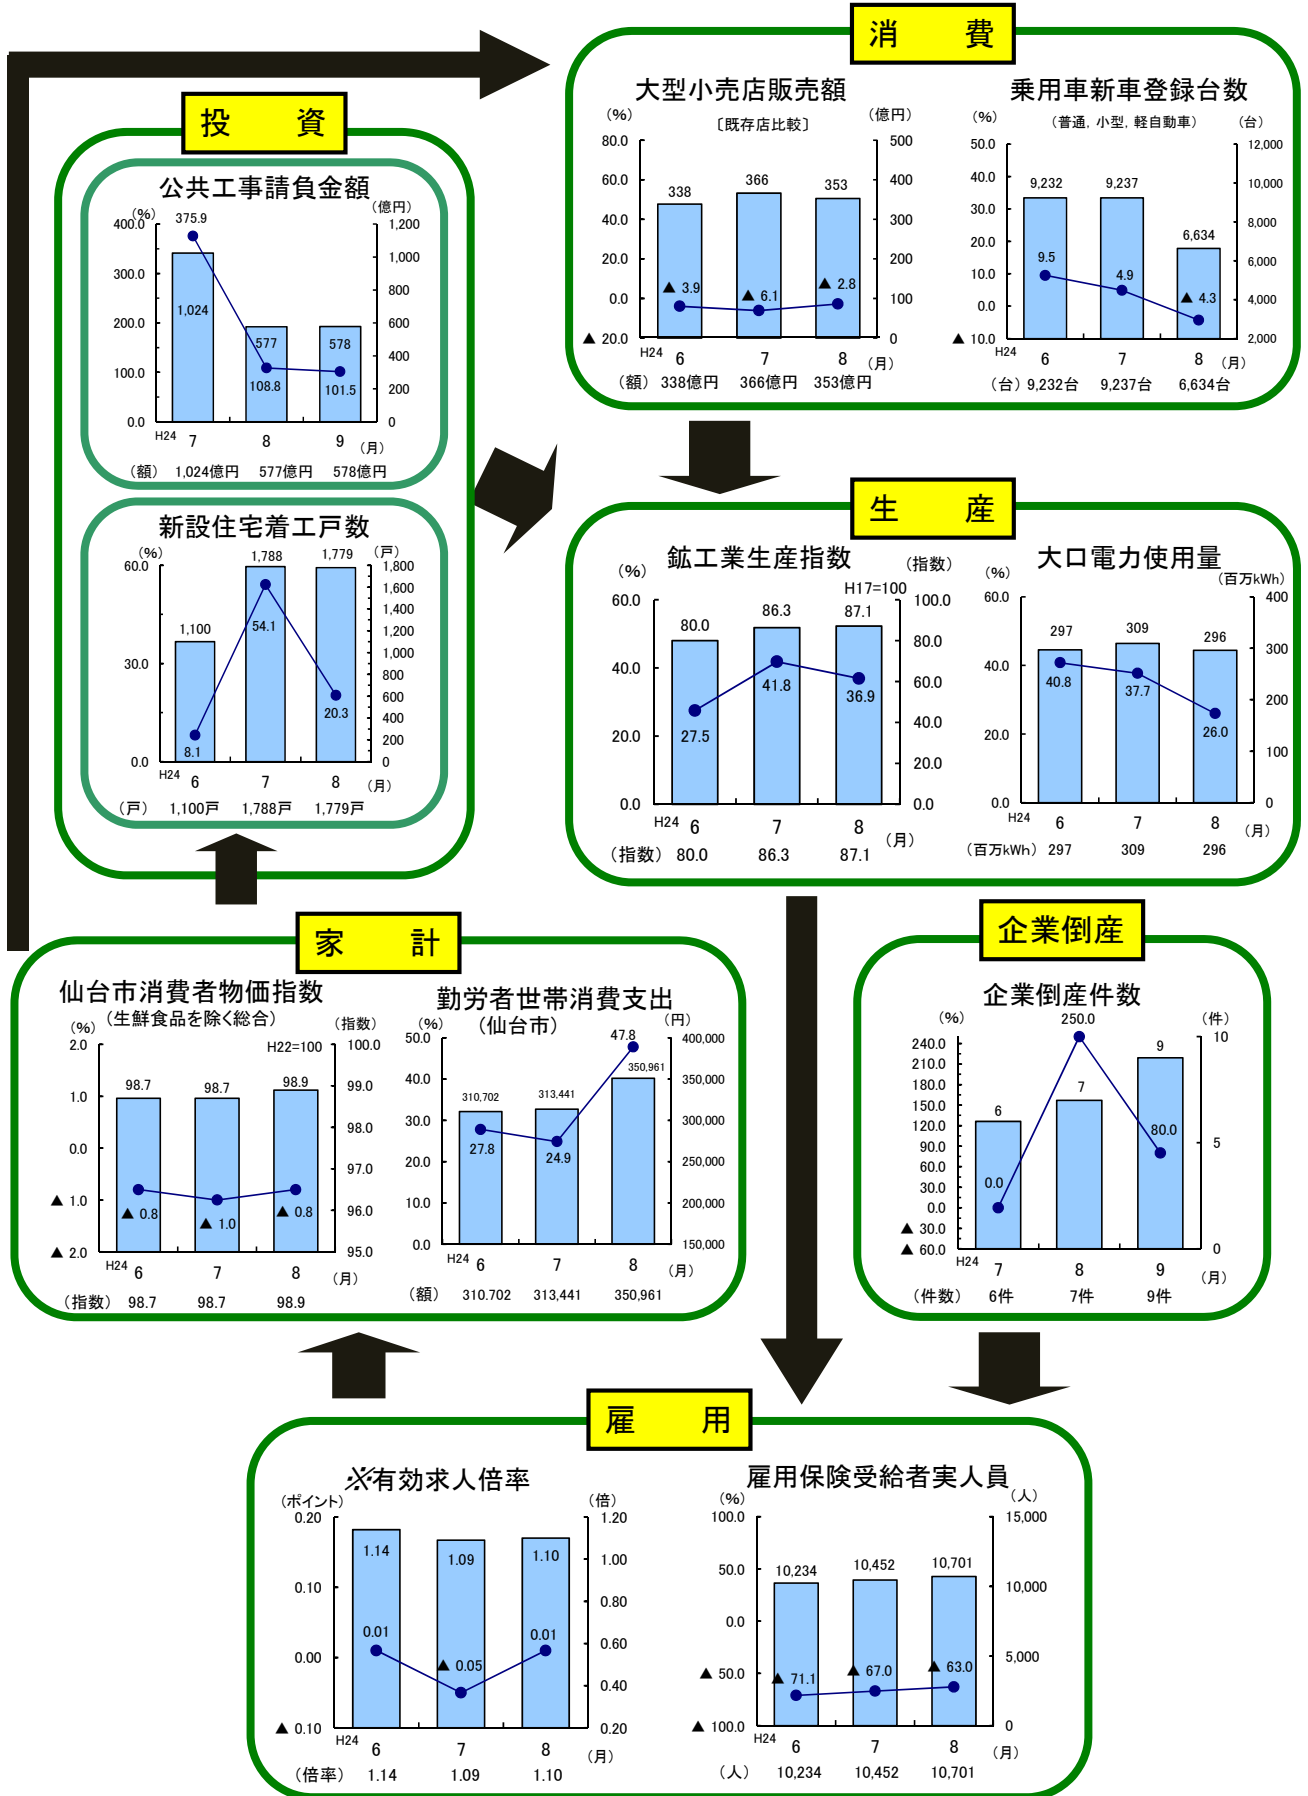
消　費

大型小売店販売額

（%）　〔既存店比較〕　（億円）

80.0　60.0　40.0　20.0　0.0　▲ 20.0

500　400　300　200　100　0

338　366　353

▲ 3.9　▲ 6.1　▲ 2.8

H24　6　7　8　（月）

（額）338億円　366億円　353億円

乗用車新車登録台数

（%）　（普通，小型，軽自動車）　（台）

50.0　40.0　30.0　20.0　10.0　0.0　▲ 10.0

12,000　10,000　8,000　6,000　4,000　2,000

9,232　9,237　6,634

9.5　4.9　▲ 4.3

H24　6　7　8　（月）

（台）9,232台　9,237台　6,634台

投　資

公共工事請負金額

（%）　（億円）

400.0　300.0　200.0　100.0　0.0

1,200　1,000　800　600　400　200　0

375.9

1,024　577　578

108.8　101.5

H24　7　8　9　（月）

（額）　1,024億円　577億円　578億円

新設住宅着工戸数

（%）　（戸）

60.0　30.0　0.0

1,800　1,600　1,400　1,200　1,000　800　600　400　200　0

1,100　1,788　1,779

8.1　54.1　20.3

H24　6　7　8　（月）

（戸）　1,100戸　1,788戸　1,779戸

生　産

鉱工業生産指数

（%）　（指数）　H17=100

60.0　40.0　20.0　0.0

100.0　80.0　60.0　40.0　20.0　0.0

80.0　86.3　87.1

27.5　41.8　36.9

H24　6　7　8　（月）

（指数）　80.0　86.3　87.1

大口電力使用量

（%）　（百万kWh）

60.0　40.0　20.0　0.0

400　300　200　100　0

297　309　296

40.8　37.7　26.0

H24　6　7　8　（月）

（百万kWh）　297　309　296

家　計

仙台市消費者物価指数
（生鮮食品を除く総合）

（%）　（指数）　H22=100

2.0　1.0　0.0　▲ 1.0　▲ 2.0

100.0　99.0　98.0　97.0　96.0　95.0

98.7　98.7　98.9

▲ 0.8　▲ 1.0　▲ 0.8

H24　6　7　8　（月）

（指数）　98.7　98.7　98.9

勤労者世帯消費支出
（仙台市）

（%）　（円）

50.0　40.0　30.0　20.0　10.0　0.0

400,000　350,000　300,000　250,000　200,000　150,000

310,702　313,441　350,961

27.8　24.9　47.8

H24　6　7　8　（月）

（額）　310,702　313,441　350,961

企業倒産

企業倒産件数

（%）　（件）

240.0　210.0　180.0　150.0　120.0　90.0　60.0　30.0　0.0　▲ 30.0　▲ 60.0

10　5　0

6　7　9

0.0　250.0　80.0

H24　7　8　9　（月）

（件数）　6件　7件　9件

雇　用

※有効求人倍率

（ポイント）　（倍）

0.20　0.10　0.00　▲ 0.10

1.20　1.00　0.80　0.60　0.40　0.20

1.14　1.09　1.10

0.01　▲ 0.05　0.01

H24　6　7　8　（月）

（倍率）　1.14　1.09　1.10

雇用保険受給者実人員

（%）　（人）

100.0　50.0　0.0　▲ 50.0　▲ 100.0

15,000　10,000　5,000　0

10,234　10,452　10,701

▲ 71.1　▲ 67.0　▲ 63.0

H24　6　7　8　（月）

（人）　10,234　10,452　10,701